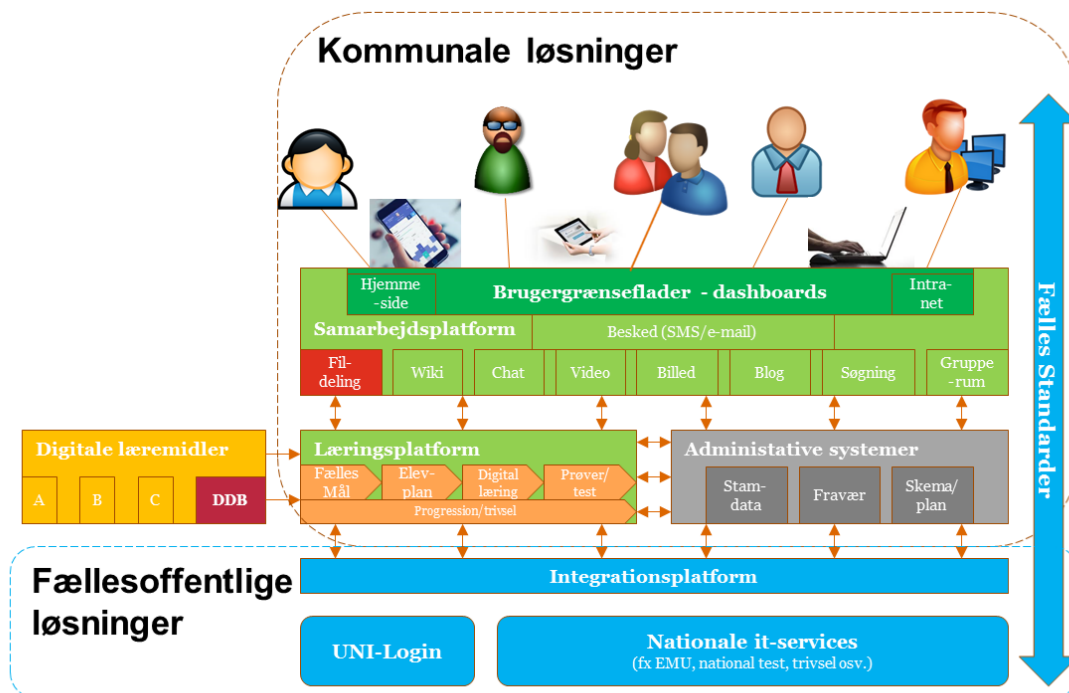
Kommunale løsninger

Hjemme -side

Brugergrænseflader - dashboards

Intra-net

Samarbejdsplatform

Besked (SMS/e-mail)

Fil-deling

Wiki

Chat

Video

Billed

Blog

Søgning

Gruppe -rum

Fælles Standarder

Digitale læremidler

A

B

C

DDB

Læringsplatform

Fælles Mål

Elev-plan

Digital læring

Prøver/ test

Progression/trivsel

Administative systemer

Stam-data

Fravær

Skema/ plan

Fællesoffentlige løsninger

Integrationsplatform

UNI-Login

Nationale it-services
(fx EMU, national test, trivsel osv.)